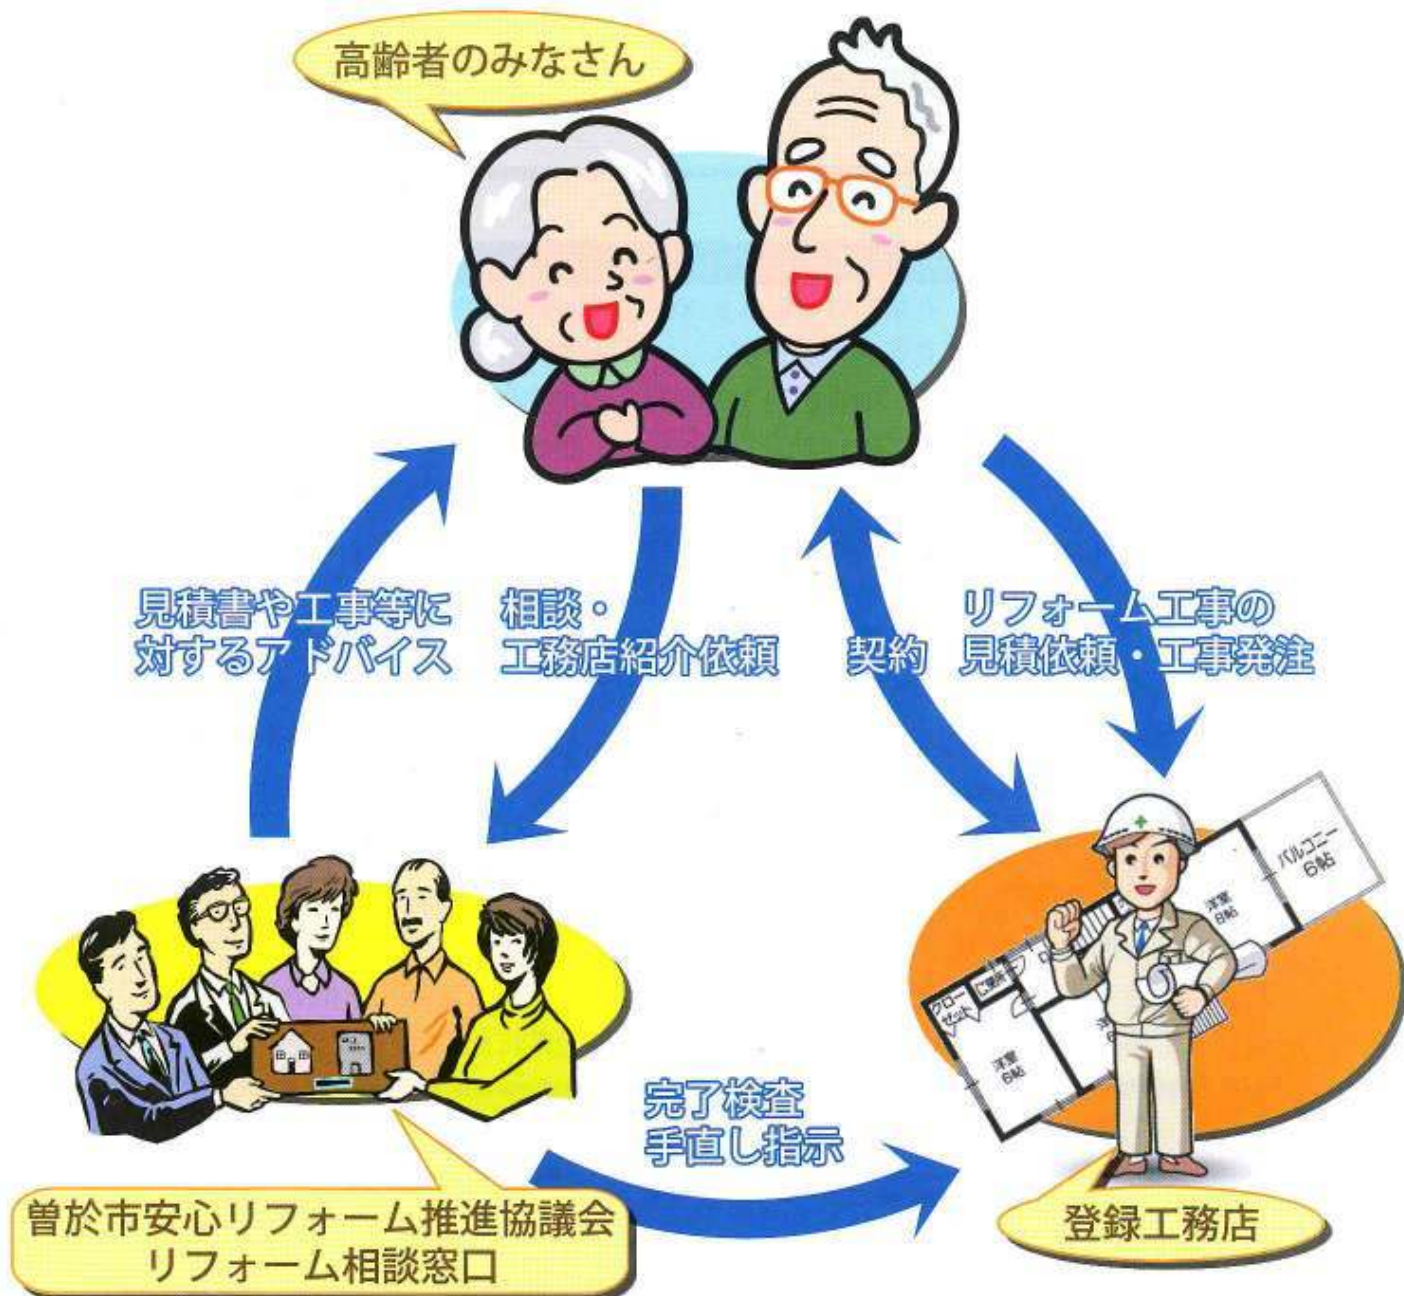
高齢者のみなさん

見積書や工事等に
対するアドバイス

相談・
工務店紹介依頼

契約

リフォーム工事の
見積依頼・工事発注

バルコニー
6帖

洋室
8帖

クローゼット

洋室
6帖

完了検査
手直し指示

曽於市安心リフォーム推進協議会
リフォーム相談窓口

登録工務店